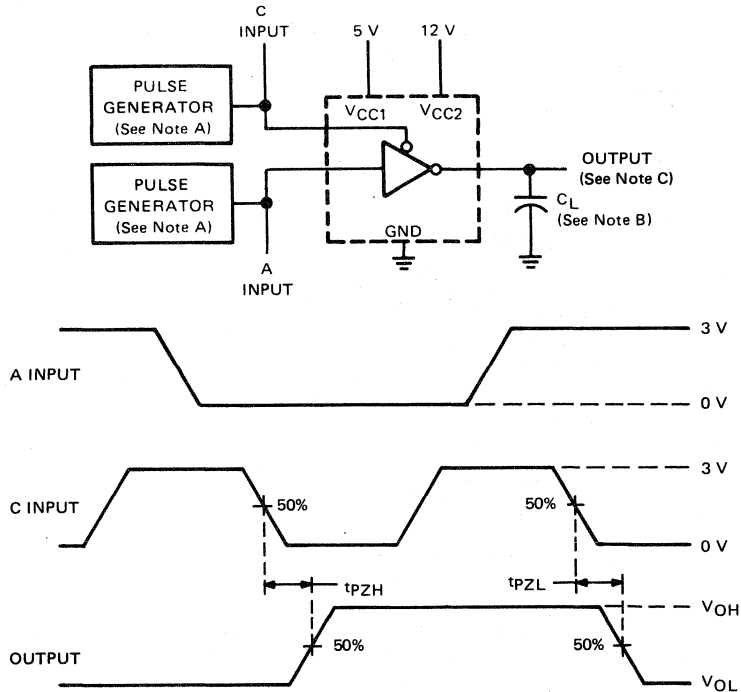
C INPUT

5 V

12 V

PULSE GENERATOR (See Note A)

$V_{CC1}$

$V_{CC2}$

OUTPUT (See Note C)

PULSE GENERATOR (See Note A)

$C_L$ (See Note B)

GND

A INPUT

A INPUT

3 V

0 V

C INPUT

50%

50%

3 V

0 V

$t_{PZH}$

$t_{PZL}$

$V_{OH}$

OUTPUT

50%

50%

$V_{OL}$